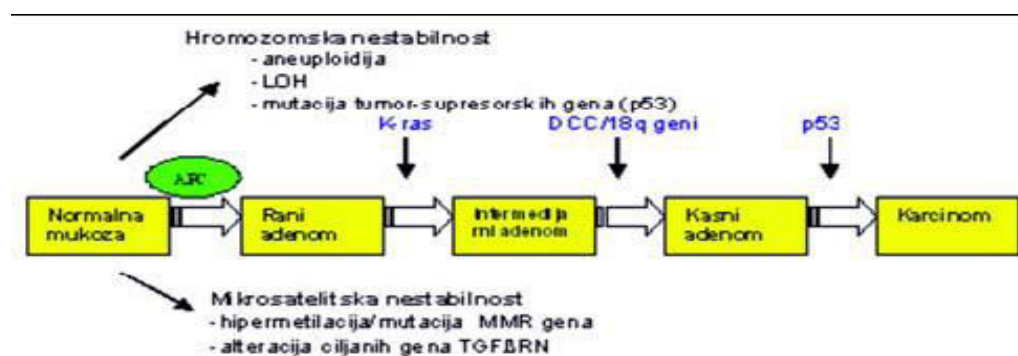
Hromozomska nestabilnost
- aneuploidija
- LOH
- mutacija tumor-supresorskih gena (p53)

K-ras

DCC/18q geni

p53

APC

Normalna mukoza

Rani adenom

Intermedijarni adenom

Kasni adenom

Karcinom

Mikrosatelitska nestabilnost
- hipermetilacija/mutacija MMR gena
- alteracija ciljanih gena TGFBRN